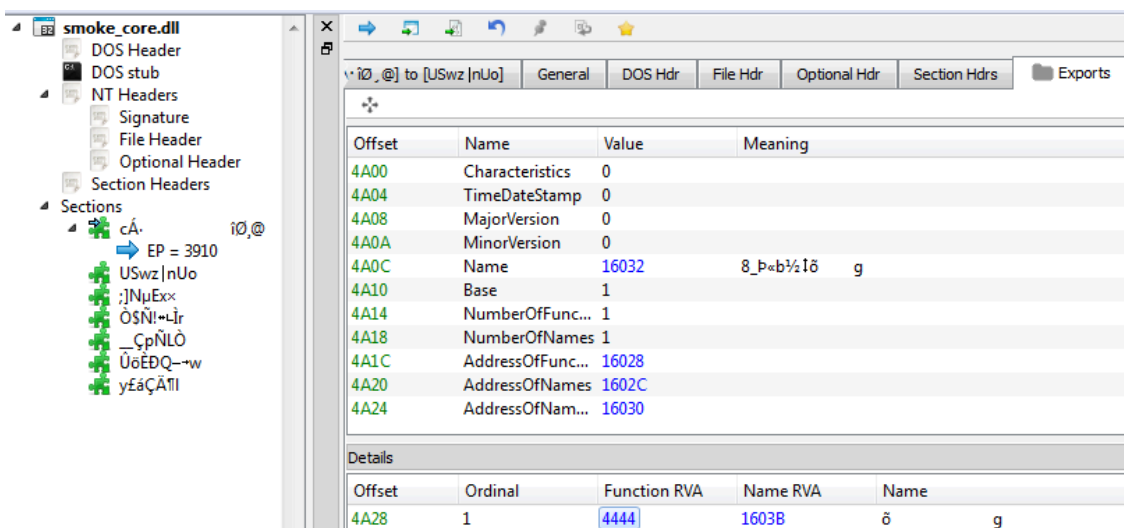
smoke_core.dll
DOS Header
DOS stub
NT Headers
Signature
File Header
Optional Header
Section Headers
Sections
cÁ· îØ¸@
EP = 3910
USwz|nUo
;]NµEx×
Ò$Ñ!↔Lİr
__ÇpÑLÒ
ÛöÈÐQ~→w
y£áÇÃ¶I

×

ı îØ¸@] to [USwz|nUo] | General | DOS Hdr | File Hdr | Optional Hdr | Section Hdrs | Exports

| Offset | Name | Value | Meaning |
|---|---|---|---|
| 4A00 | Characteristics | 0 | |
| 4A04 | TimeDateStamp | 0 | |
| 4A08 | MajorVersion | 0 | |
| 4A0A | MinorVersion | 0 | |
| 4A0C | Name | 16032 | 8_Þ«b½Ĭõ g |
| 4A10 | Base | 1 | |
| 4A14 | NumberOfFunc... | 1 | |
| 4A18 | NumberOfNames | 1 | |
| 4A1C | AddressOfFunc... | 16028 | |
| 4A20 | AddressOfNames | 1602C | |
| 4A24 | AddressOfNam... | 16030 | |

Details

| Offset | Ordinal | Function RVA | Name RVA | Name |
|---|---|---|---|---|
| 4A28 | 1 | 4444 | 1603B | õ g |